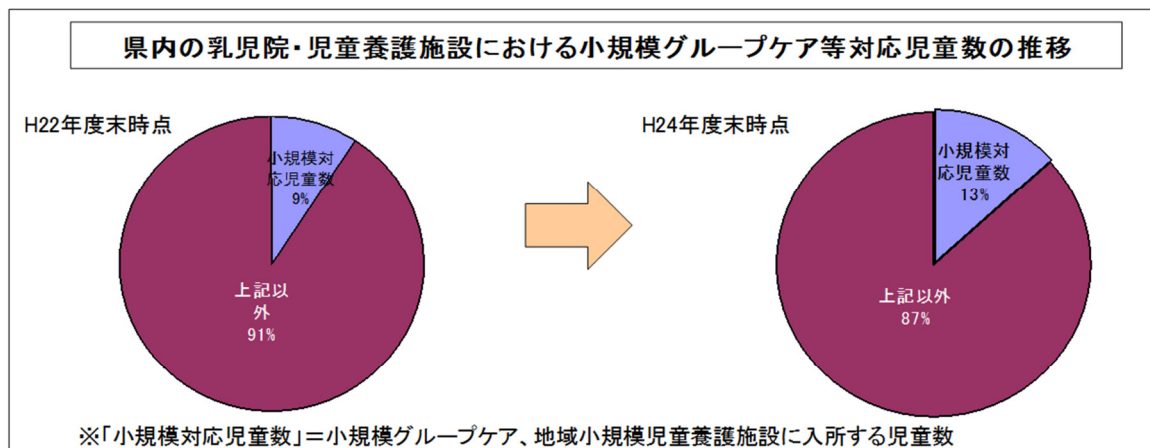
県内の乳児院・児童養護施設における小規模グループケア等対応児童数の推移

H22年度末時点

小規模対応児童数
9%

上記以外
91%

H24年度末時点

小規模対応児童数
13%

上記以外
87%

※「小規模対応児童数」＝小規模グループケア、地域小規模児童養護施設に入所する児童数